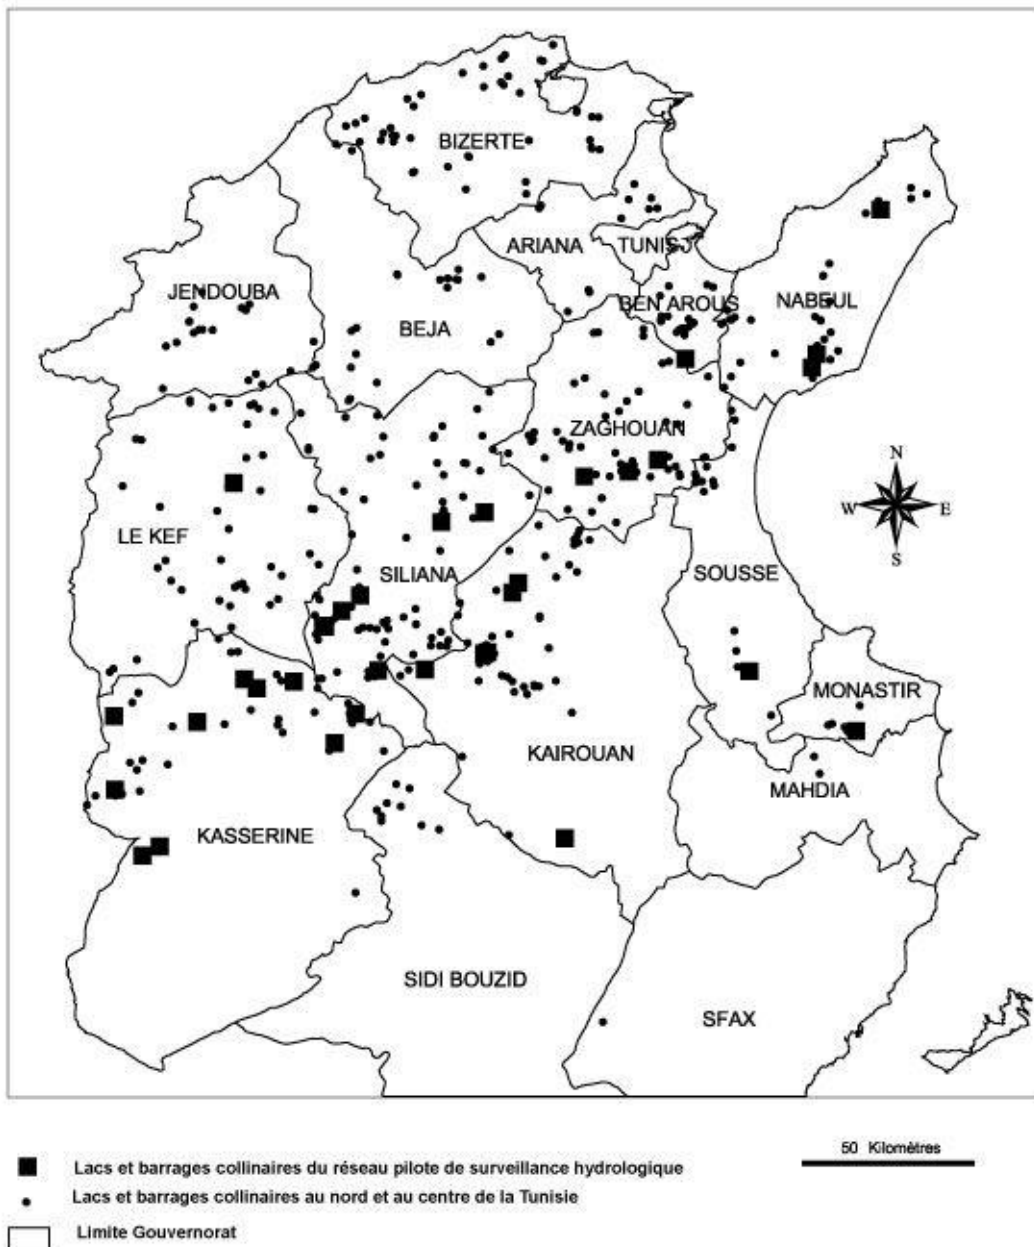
BIZERTE
ARIANA
TUNIS
JENDOUBA
BEJA
BEN AROUS
NABEUL
ZAGHOUAN
N
W
E
S
LE KEF
SILIANA
SOUSSE
MONASTIR
KAIROUAN
MAHDIA
KASSERINE
SIDI BOUZID
SFAX

Lacs et barrages collinaires du réseau pilote de surveillance hydrologique
Lacs et barrages collinaires au nord et au centre de la Tunisie
Limite Gouvernorat

50 Kilomètres